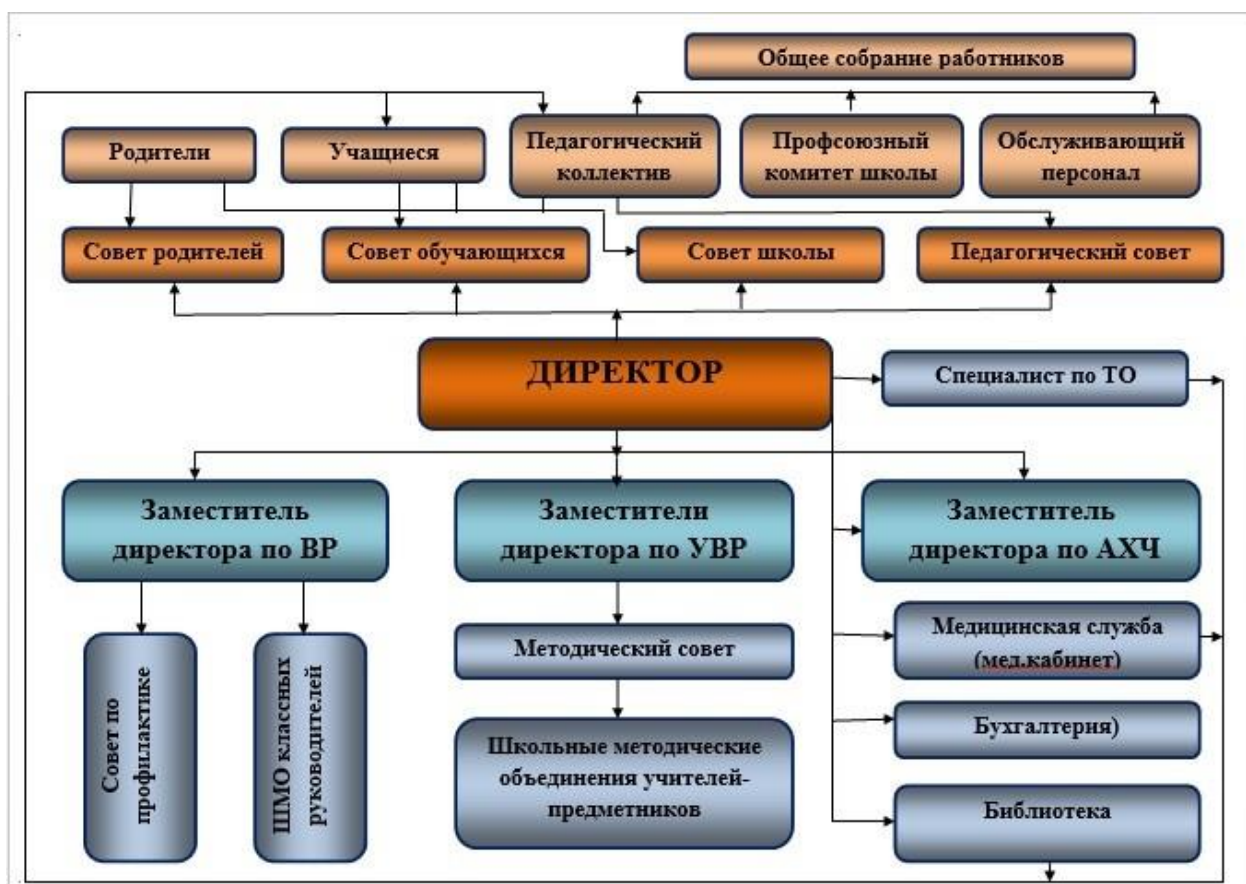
Общее собрание работников

Родители

Учащиеся

Педагогический коллектив

Профсоюзный комитет школы

Обслуживающий персонал

Совет родителей

Совет обучающихся

Совет школы

Педагогический совет

ДИРЕКТОР

Специалист по ТО

Заместитель директора по ВР

Заместители директора по УВР

Заместитель директора по АХЧ

Совет по профилактике

ШМО классных руководителей

Методический совет

Школьные методические объединения учителей-предметников

Медицинская служба (мед.кабинет)

Бухгалтерия)

Библиотека